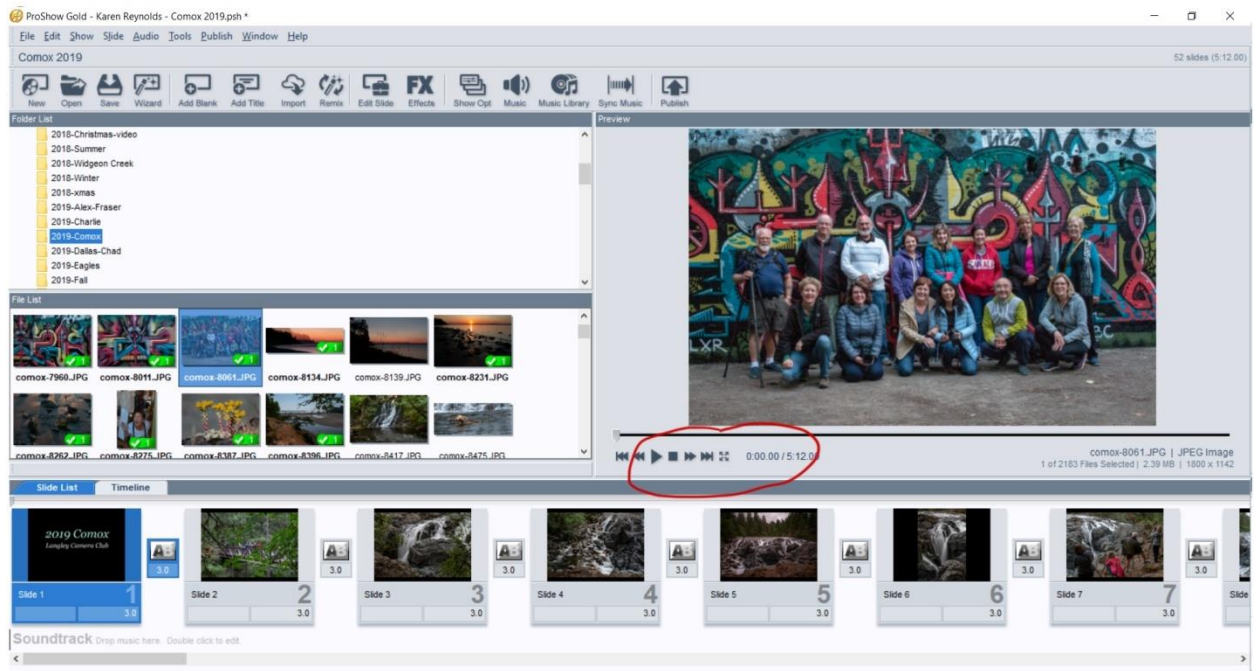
ProShow Gold - Karen Reynolds - Comox 2019.psh *

File Edit Show Slide Audio Tools Publish Window Help

Comox 2019

52 slides (5:12.00)

New Open Save Wizard Add Blank Add Title Import Remix Edit Slide Effects Show Opt Music Music Library Sync Music Publish

Folder List

2018-Christmas-video
2018-Summer
2018-Widgeon Creek
2018-Winter
2018-xmas
2019-Alex-Fraser
2019-Charlie
2019-Comox
2019-Dallas-Chad
2019-Eagles
2019-Fall

Preview

File List

comox-7960.JPG comox-8011.JPG comox-8061.JPG comox-8134.JPG comox-8139.JPG comox-8231.JPG

comox-8262.JPG comox-8275.JPG comox-8387.JPG comox-8396.JPG comox-8417.JPG comox-8475.JPG

0:00.00 / 5:12.00

comox-8061.JPG | JPEG Image
1 of 2183 Files Selected | 2.39 MB | 1800 x 1142

Slide List Timeline

2019 Comox
Langley Camera Club

Slide 1 1 3.0
3.0
Slide 2 2 3.0
3.0
Slide 3 3 3.0
3.0
Slide 4 4 3.0
3.0
Slide 5 5 3.0
3.0
Slide 6 6 3.0
3.0
Slide 7 7 3.0
3.0
Slide

Soundtrack Drop music here. Double click to edit.